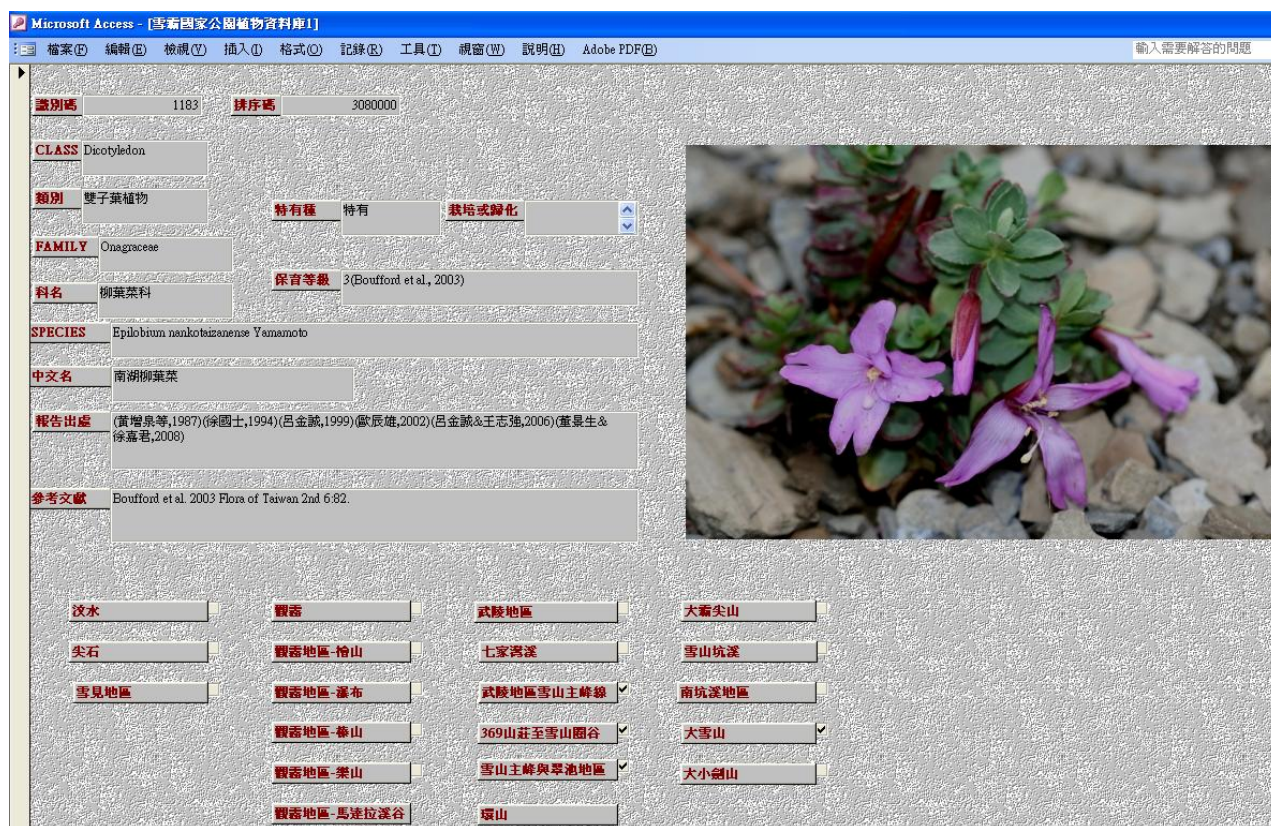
Microsoft Access - [雪霸國家公園植物資料庫1]

檔案(F) 編輯(E) 檢視(V) 插入(I) 格式(O) 記錄(R) 工具(T) 視窗(W) 說明(H) Adobe PDF(B)

輸入需要解答的問題

識別碼 1183
排序碼 3080000

CLASS Dicotyledon

類別 雙子葉植物

特有種 特有

栽培或歸化

FAMILY Onagraceae

保育等級 3(Boufford et al., 2003)

科名 柳葉菜科

SPECIES Epilobium nankotaizanense Yamamoto

中文名 南湖柳葉菜

報告出處 (黃增泉等,1987)(徐國士,1994)(呂金誠,1999)(歐辰雄,2002)(呂金誠&王志強,2006)(董景生&徐嘉君,2008)

參考文獻 Boufford et al. 2003 Flora of Taiwan 2nd 6:82.

汶水
觀霧
武陵地區
大霸尖山
尖石
觀霧地區-檜山
七家灣溪
雪山坑溪
雪見地區
觀霧地區-瀑布
武陵地區雪山主峰線
南坑溪地區
觀霧地區-榛山
369山莊至雪山圈谷
大雪山
觀霧地區-樂山
雪山主峰與翠池地區
大小劍山
觀霧地區-馬達拉溪谷
環山